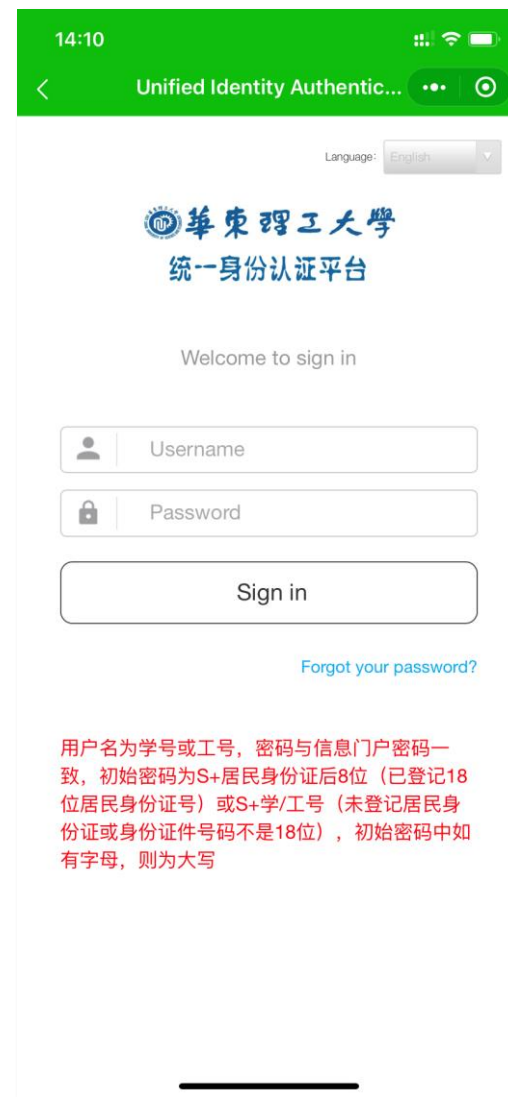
14:10

Unified Identity Authentic...

Language: English

華東理工大學
统一身份认证平台

Welcome to sign in

Username

Password

Sign in

Forgot your password?

用户名为学号或工号，密码与信息门户密码一致，初始密码为S+居民身份证后8位（已登记18位居民身份证号）或S+学/工号（未登记居民身份证或身份证件号码不是18位），初始密码中如有字母，则为大写